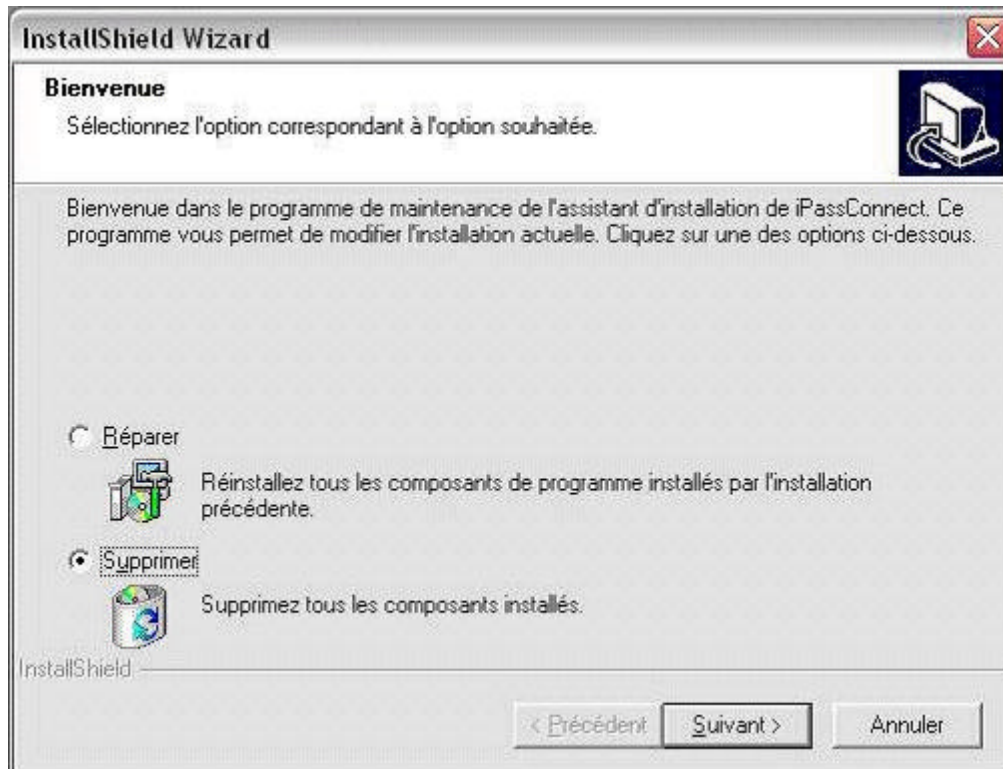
InstallShield Wizard

Bienvenue

Sélectionnez l'option correspondant à l'option souhaitée.

Bienvenue dans le programme de maintenance de l'assistant d'installation de iPassConnect. Ce programme vous permet de modifier l'installation actuelle. Cliquez sur une des options ci-dessous.

Réparer

Réinstallez tous les composants de programme installés par l'installation précédente.

Supprimer

Supprimez tous les composants installés.

InstallShield

< Précédent

Suivant >

Annuler